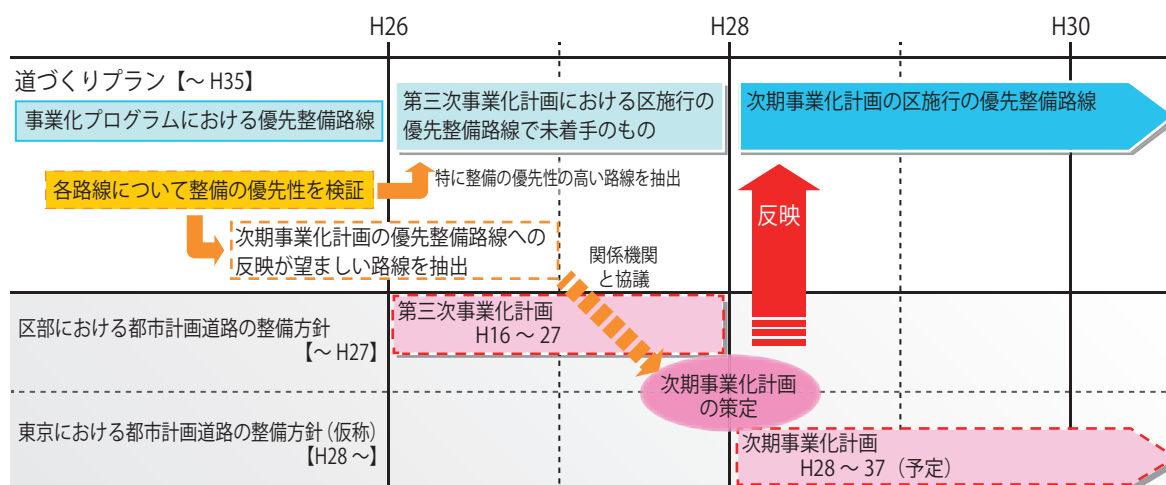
H26

H28

H30

道づくりプラン【～ H35】

事業化プログラムにおける優先整備路線

第三次事業化計画における区施行の優先整備路線で未着手のもの

次期事業化計画の区施行の優先整備路線

各路線について整備の優先性を検証

特に整備の優先性の高い路線を抽出

反映

次期事業化計画の優先整備路線への反映が望ましい路線を抽出

関係機関と協議

区部における都市計画道路の整備方針【～ H27】

第三次事業化計画 H16 ～ 27

次期事業化計画の策定

東京における都市計画道路の整備方針（仮称）【H28 ～】

次期事業化計画 H28 ～ 37（予定）